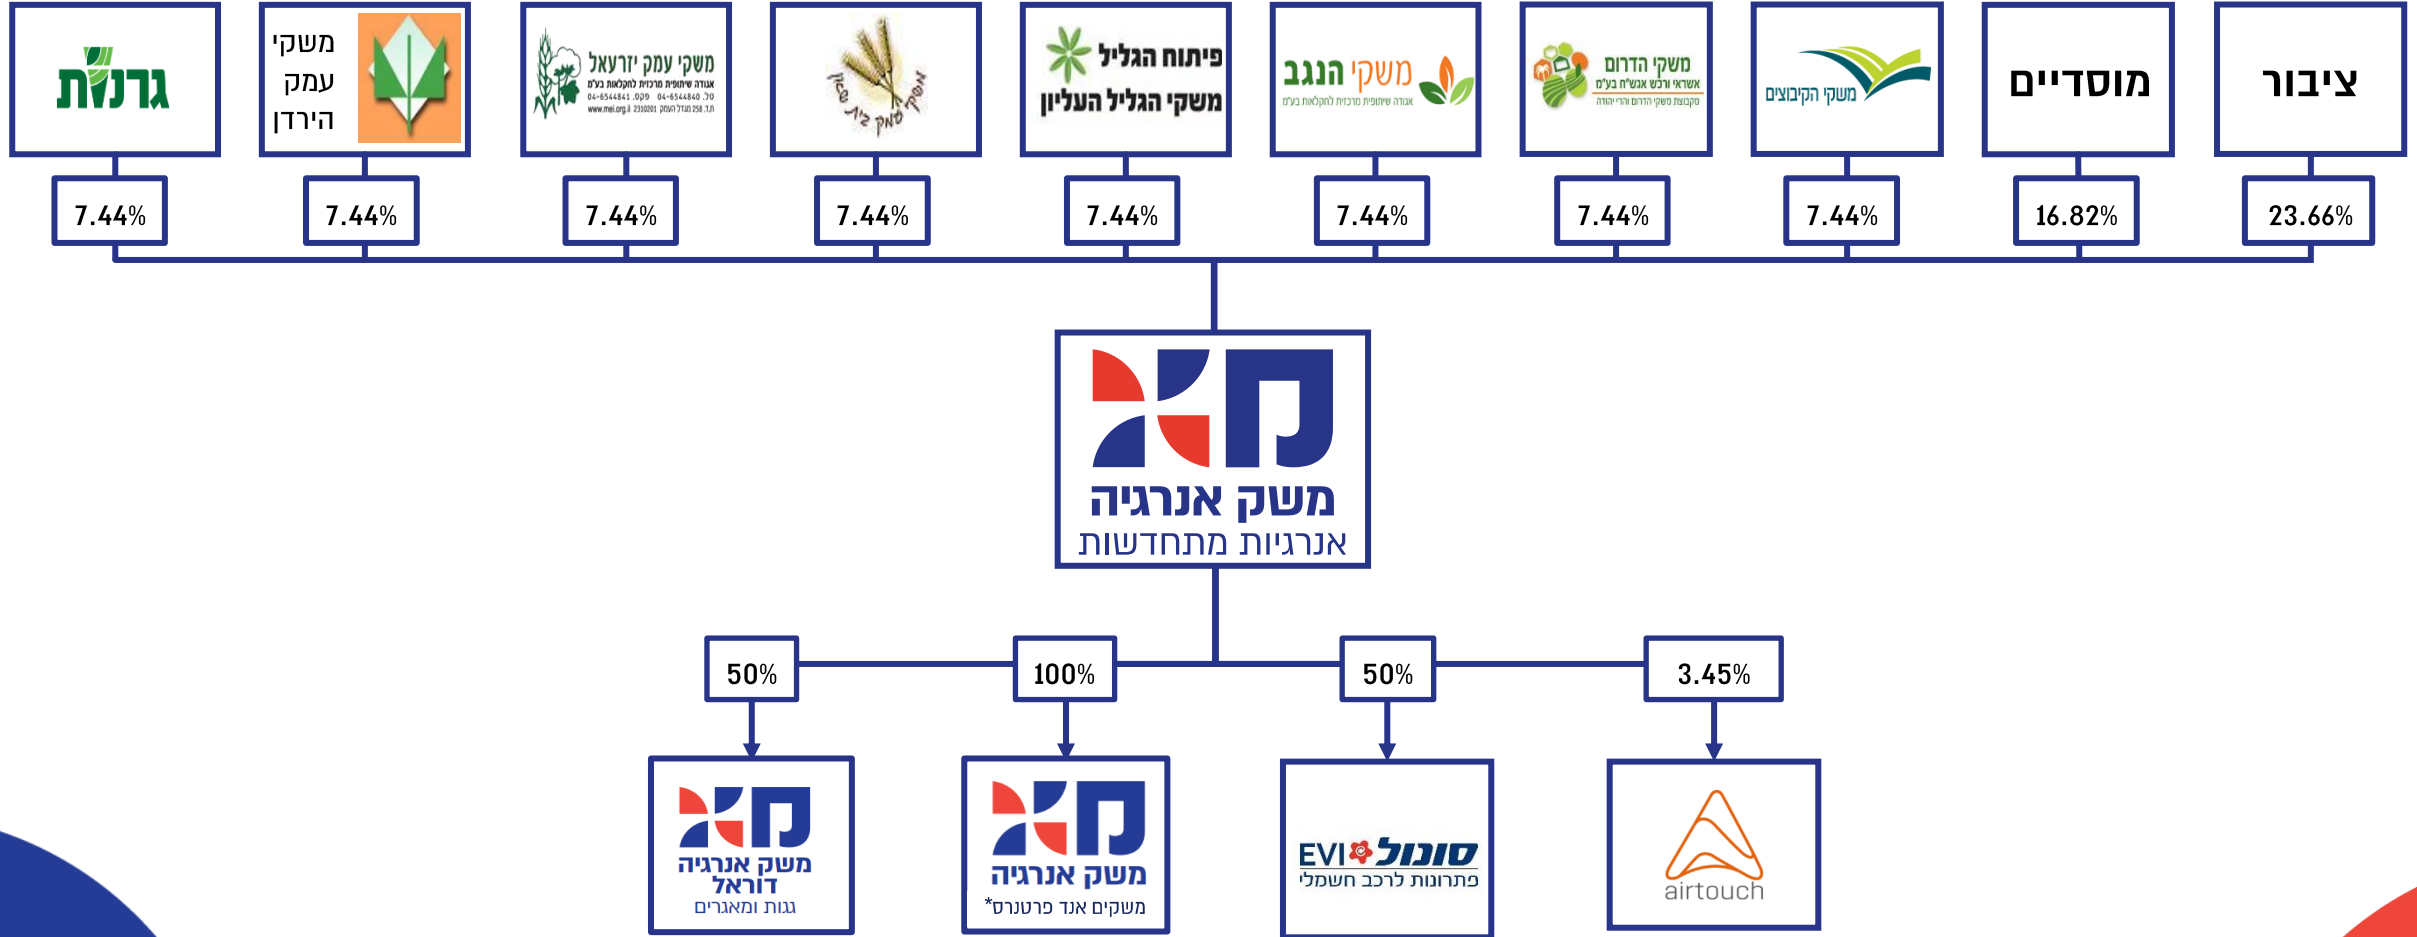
גרנות
משקי עמק הירדן
משקי עמק יזרעאל
אגודה שיתופית מרכזית לחקלאות בע"מ
טל. 04-6544840 פקס. 04-6544841
ת.ד. 258 מגדל העמק 2310201 www.mei.org.il
משק בית שאן
פיתוח הגליל
משקי הגליל העליון
משקי הנגב
אגודה שיתופית מרכזית לחקלאות בע"מ
משקי הדרום
אשראי ורכש אגש"ח בע"מ
מקבוצת משקי הדרום והר יהודה
משקי הקיבוצים
מוסדיים
ציבור

7.44%
7.44%
7.44%
7.44%
7.44%
7.44%
7.44%
7.44%
16.82%
23.66%

משק אנרגיה
אנרגיות מתחדשות

50%
100%
50%
3.45%

משק אנרגיה דוראל
גגות ומאגרים
משק אנרגיה
משקים אנד פרטנרס*
EVI סונול
פתרונות לרכב חשמלי
airtouch